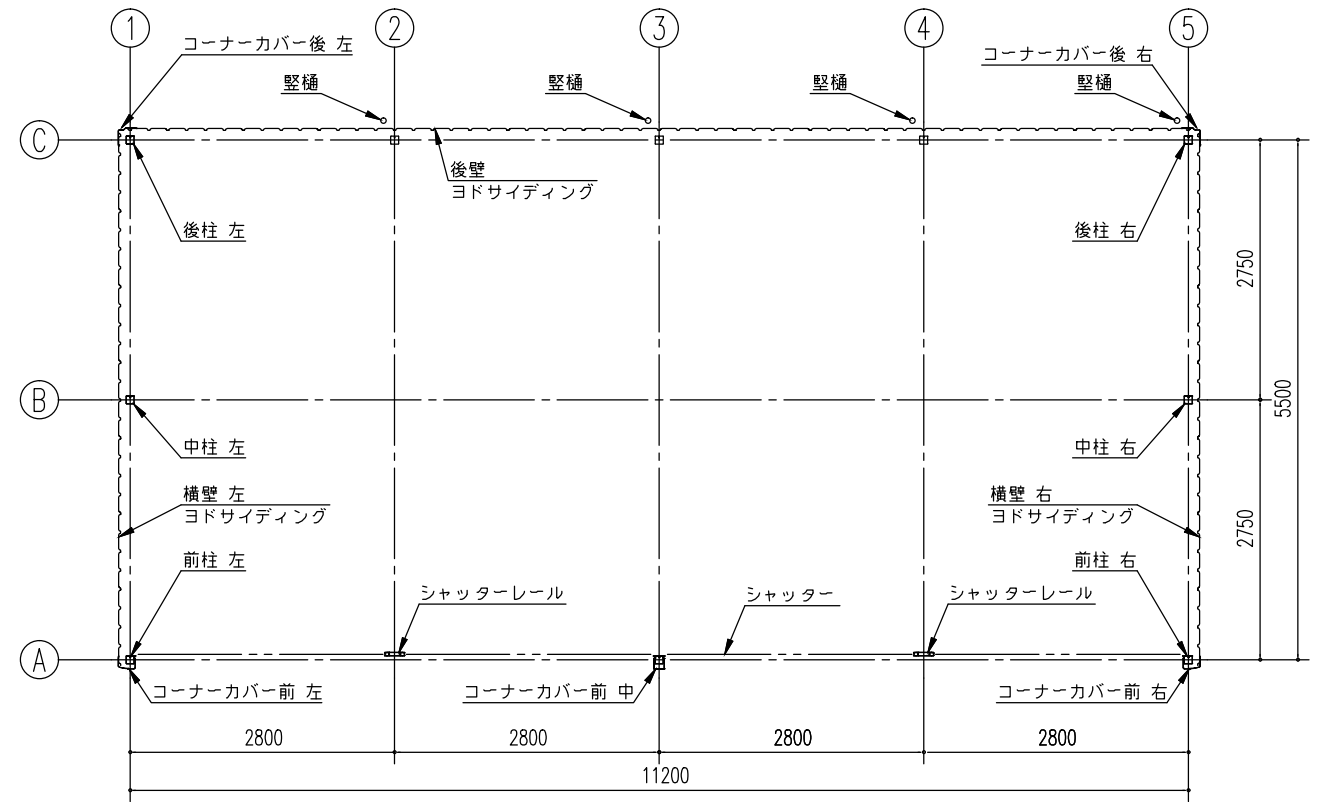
1
2
3
4
5

コーナーカバー後 左
竪樋
竪樋
竪樋
コーナーカバー後 右
竪樋

C

後壁
ヨドサイディング

後柱 左
後柱 右

2750

B

5500

中柱 左
中柱 右

横壁 左
ヨドサイディング
横壁 右
ヨドサイディング

2750

前柱 左
前柱 右

シャッターレール
シャッター
シャッターレール

A

コーナーカバー前 左
コーナーカバー前 中
コーナーカバー前 右

2800
2800
2800
2800

11200